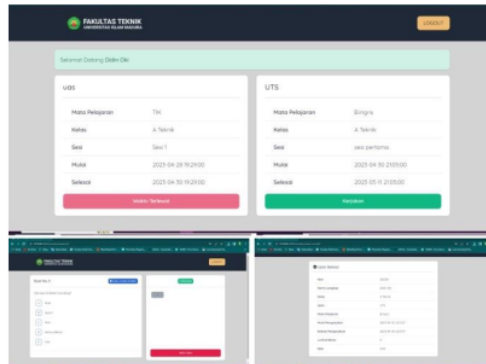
FAKULTAS TEKNIK
UNIVERSITAS ISLAM MADURA

LOGOUT

Selamat Datang Didin Oki

UAS

| Mata Pelajaran | TIK |
|---|---|
| Kelas | A Teknik |
| Sesi | Sesi 1 |
| Mulai | 2025-04-28 19:29:00 |
| Selesai | 2025-04-30 19:29:00 |

Waktu Terlewat

UTS

| Mata Pelajaran | Bingris |
|---|---|
| Kelas | A Teknik |
| Sesi | sesi pertama |
| Mulai | 2025-04-30 21:05:00 |
| Selesai | 2025-05-11 21:05:00 |

Kerjakan

FAKULTAS TEKNIK

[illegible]

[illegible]